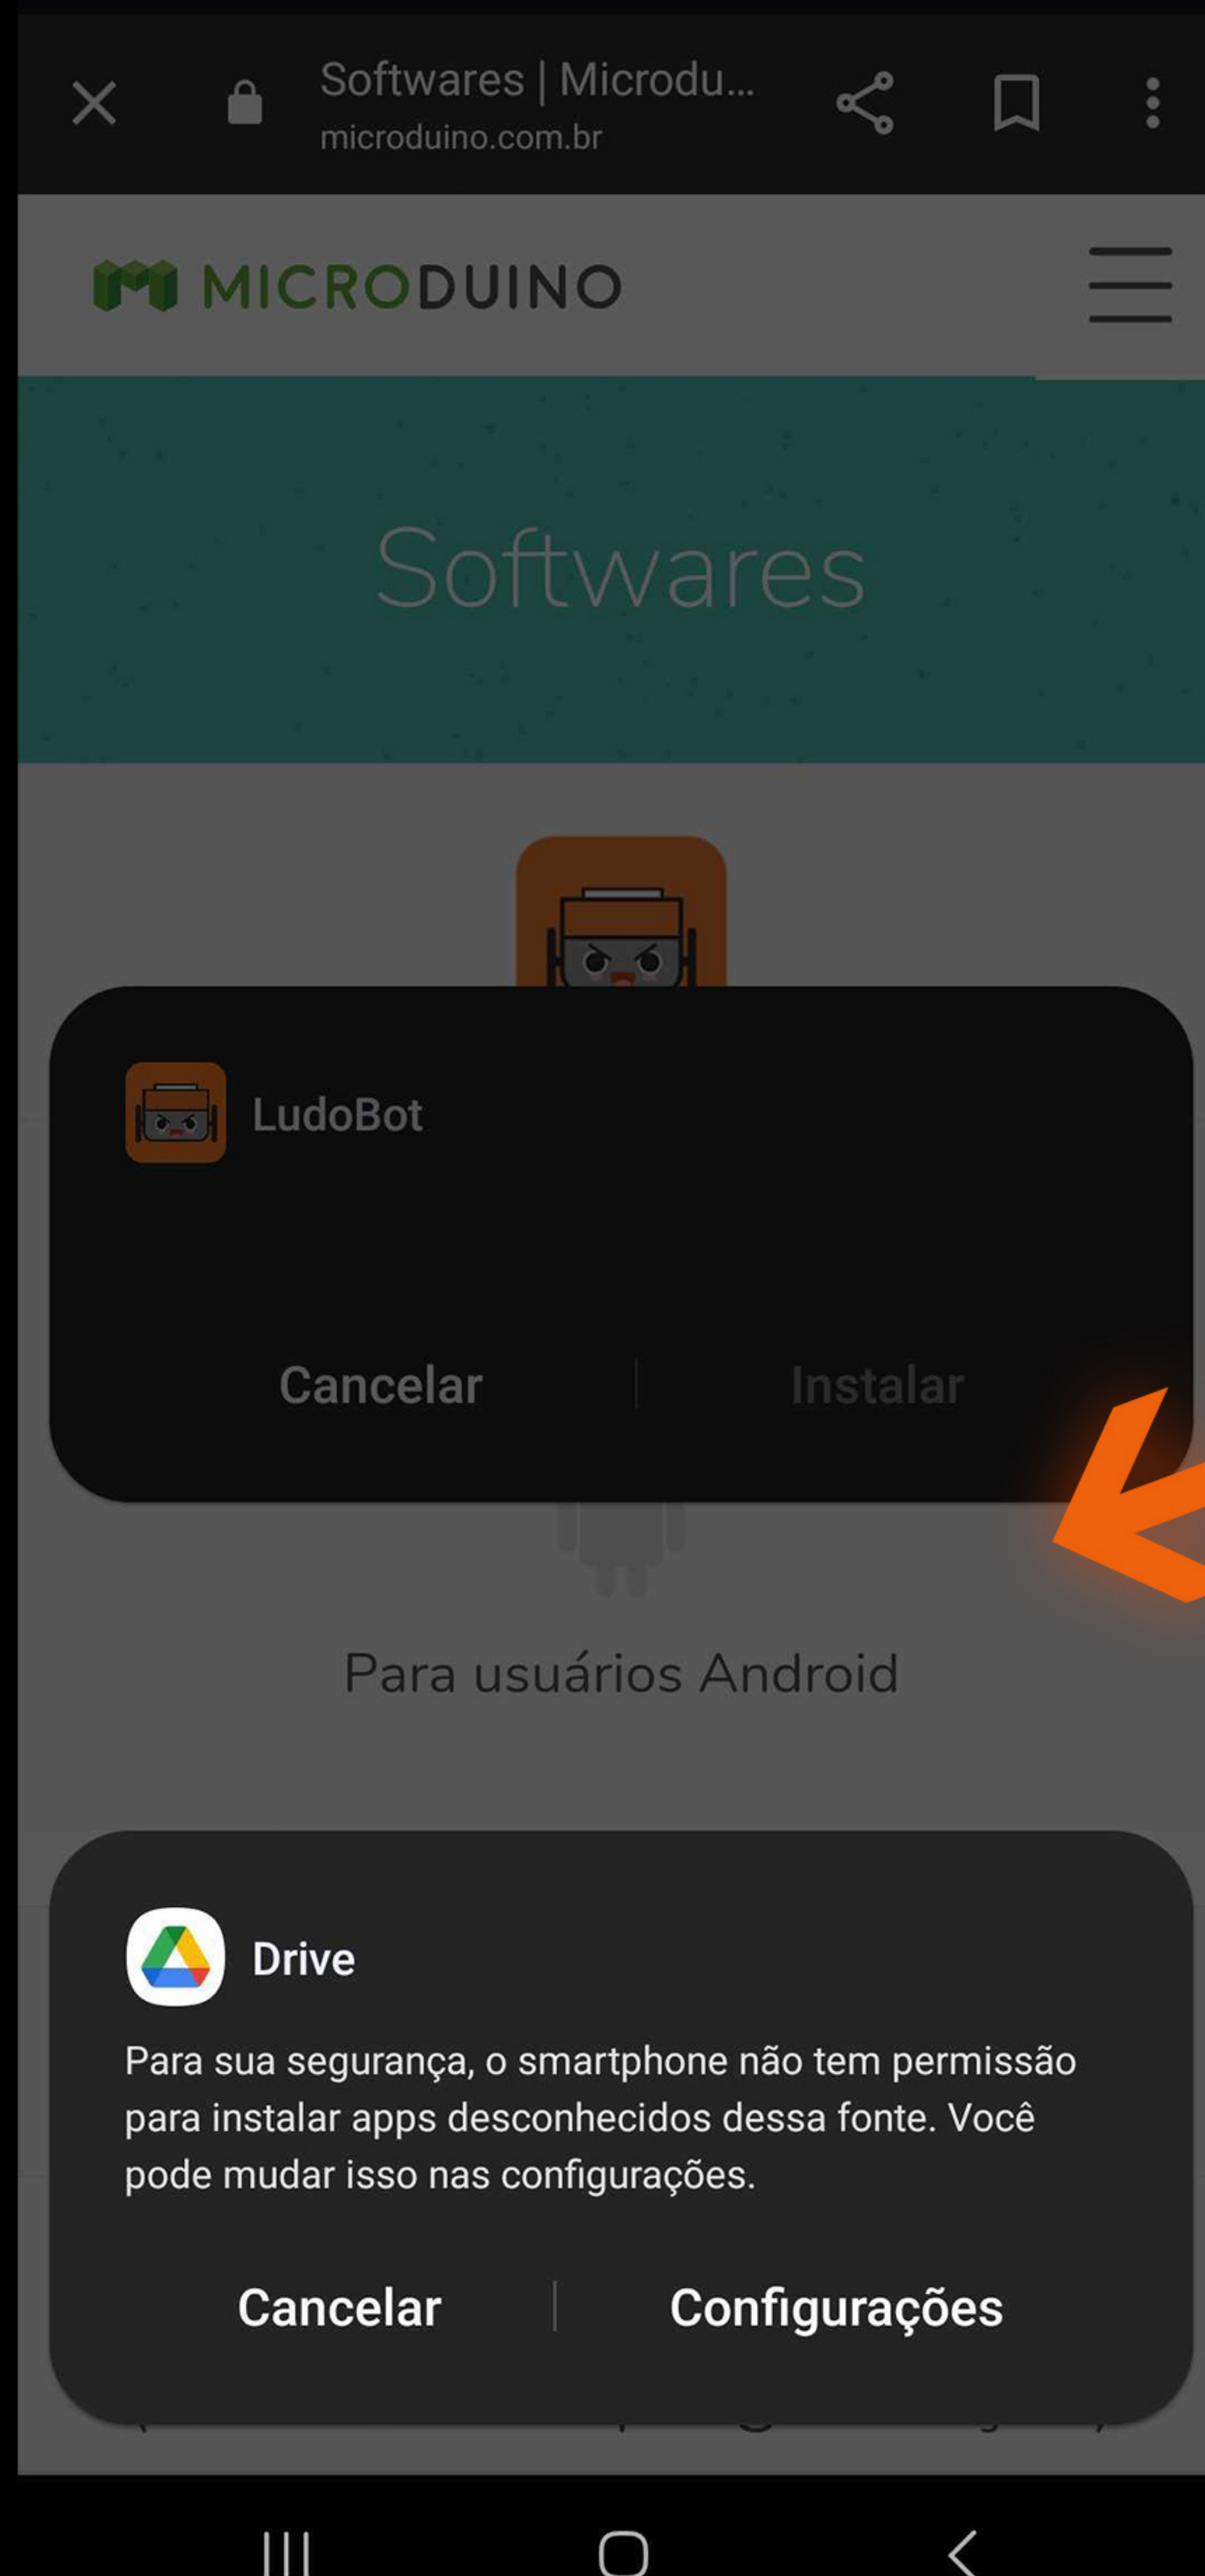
Softwares | Microdu...
microduino.com.br

MICRODUINO

Softwares

LudoBot

Cancelar | Instalar

Para usuários Android

Drive

Para sua segurança, o smartphone não tem permissão para instalar apps desconhecidos dessa fonte. Você pode mudar isso nas configurações.

Cancelar | Configurações